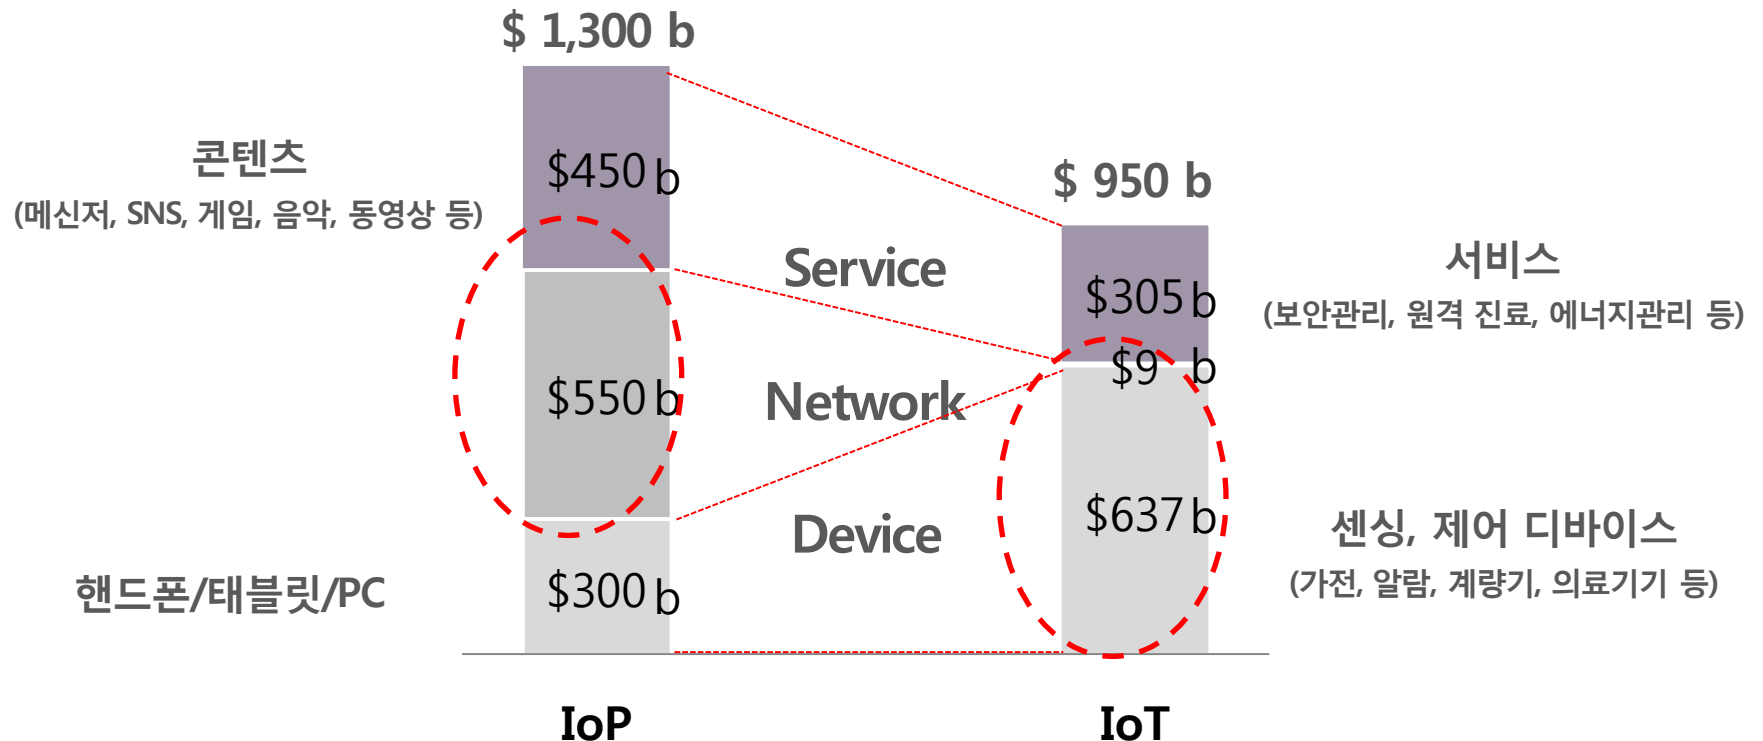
$ 1,300 b

콘텐츠
(메신저, SNS, 게임, 음악, 동영상 등)

$450 b

$550 b

$300 b

핸드폰/태블릿/PC

Service

Network

Device

$ 950 b

$305 b

$9 b

$637 b

서비스
(보안관리, 원격 진료, 에너지관리 등)

센싱, 제어 디바이스
(가전, 알람, 계량기, 의료기기 등)

IoP

IoT